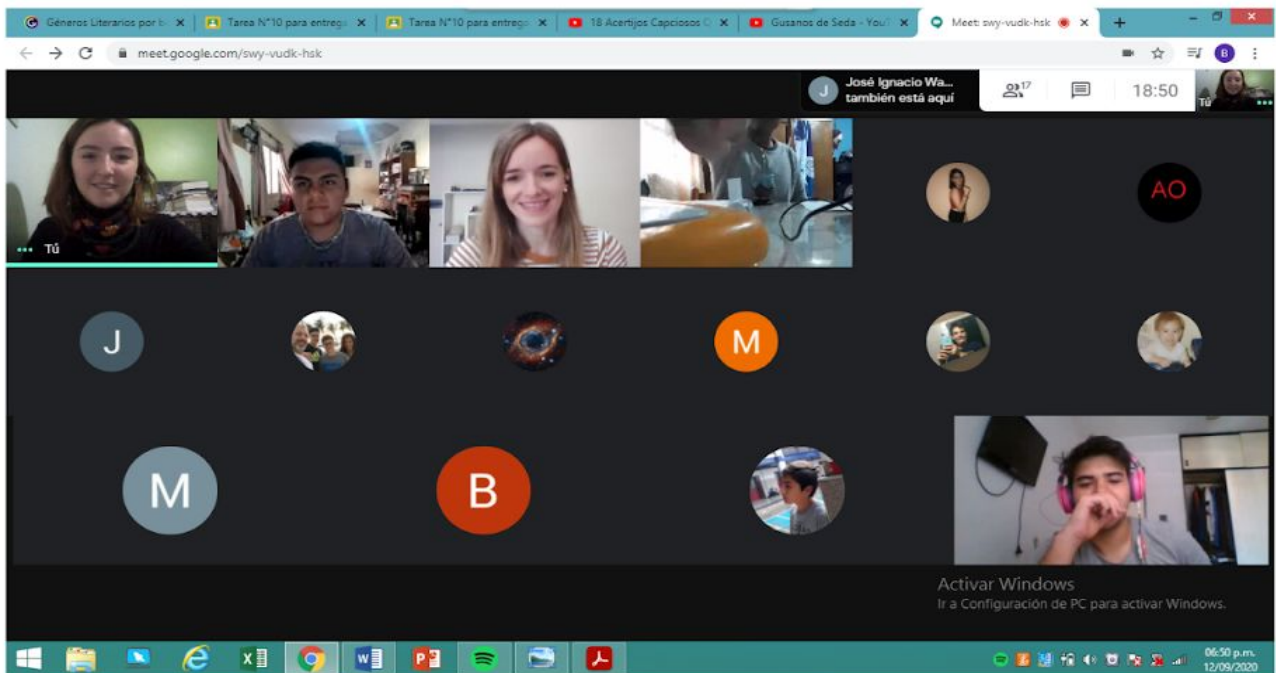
Géneros Literarios por b
Tarea N°10 para entreg
Tarea N°10 para entreg
18 Acertijos Capciosos
Gusanos de Seda - You
Meet: swy-vudk-hsk
meet.google.com/swy-vudk-hsk
José Ignacio Wa...
también está aquí
17
18:50
Tú
Tú
AO
J
M
M
B
Activar Windows
Ir a Configuración de PC para activar Windows.
06:50 p.m.
12/09/2020